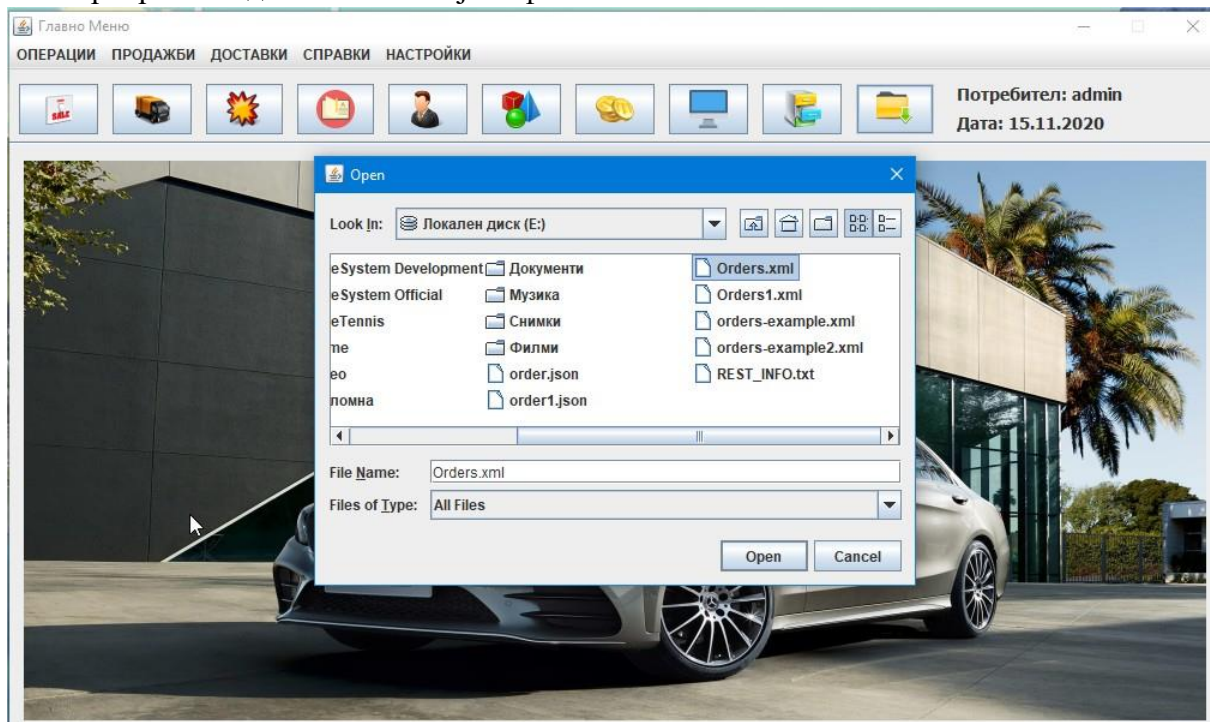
Главно Меню

ОПЕРАЦИИ ПРОДАЖБИ ДОСТАВКИ СПРАВКИ НАСТРОЙКИ

SALE

Потребител: admin
Дата: 15.11.2020

Open

Look In: Локален диск (E:)

eSystem Development
eSystem Official
eTennis
me
eo
помна

Документи
Музика
Снимки
Филми
order.json
order1.json

Orders.xml
Orders1.xml
orders-example.xml
orders-example2.xml
REST_INFO.txt

File Name: Orders.xml

Files of Type: All Files

Open Cancel